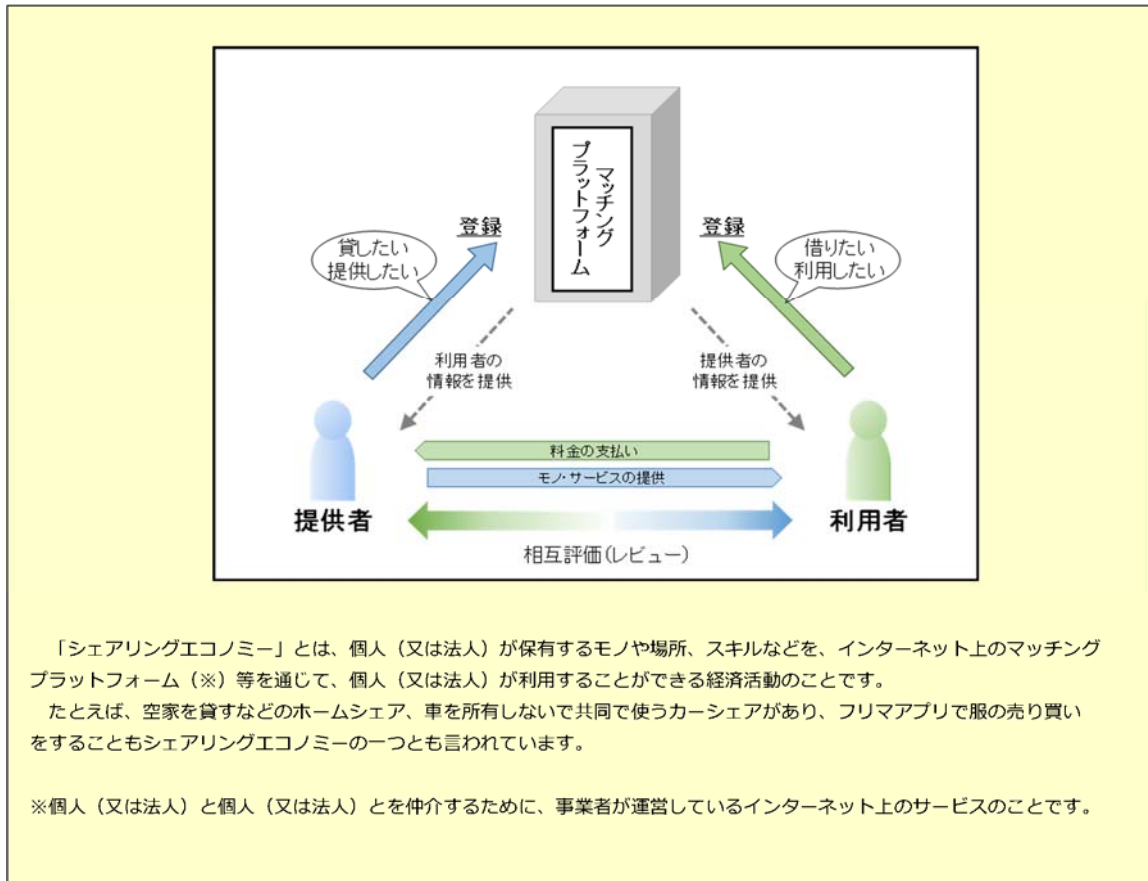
マッチング
プラットフォーム

登録

貸したい
提供したい

登録

借りたい
利用したい

利用者の
情報を提供

提供者の
情報を提供

料金の支払い

モノ・サービスの提供

提供者

利用者

相互評価(レビュー)

「シェアリングエコノミー」とは、個人（又は法人）が保有するモノや場所、スキルなどを、インターネット上のマッチングプラットフォーム（※）等を通じて、個人（又は法人）が利用することができる経済活動のことです。

たとえば、空家を貸すなどのホームシェア、車を所有しないで共同で使うカーシェアがあり、フリマアプリで服の売り買いをすることもシェアリングエコノミーの一つとも言われています。

※個人（又は法人）と個人（又は法人）とを仲介するために、事業者が運営しているインターネット上のサービスのことです。